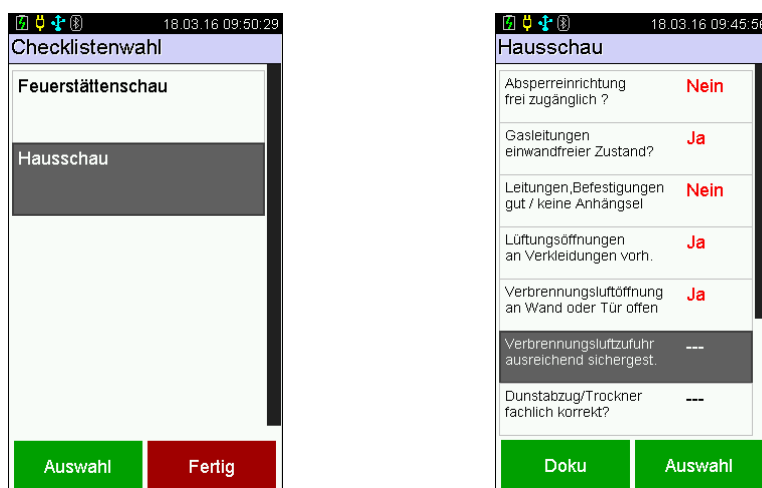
18.03.16 09:50:29

Checklistenwahl

Feuerstättenschau

Hausschau

Auswahl | Fertig

18.03.16 09:45:56

Hausschau

| | |
|---|---|
| Absperreinrichtung frei zugänglich ? | Nein |
| Gasleitungen einwandfreier Zustand? | Ja |
| Leitungen,Befestigungen gut / keine Anhängsel | Nein |
| Lüftungsöffnungen an Verkleidungen vorh. | Ja |
| Verbrennungsluftöffnung an Wand oder Tür offen | Ja |
| Verbrennungsluftzufuhr ausreichend sichergest. | --- |
| Dunstabzug/Trockner fachlich korrekt? | --- |

Doku | Auswahl